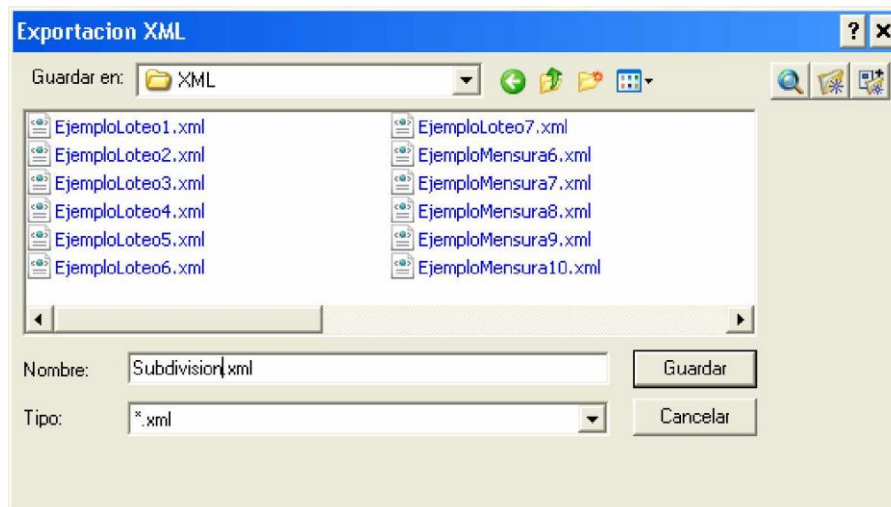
Exportacion XML

Guardar en: XML

EjemploLoteo1.xml
EjemploLoteo2.xml
EjemploLoteo3.xml
EjemploLoteo4.xml
EjemploLoteo5.xml
EjemploLoteo6.xml
EjemploLoteo7.xml
EjemploMensura6.xml
EjemploMensura7.xml
EjemploMensura8.xml
EjemploMensura9.xml
EjemploMensura10.xml

Nombre: Subdivision.xml
Guardar

Tipo: *.xml
Cancelar